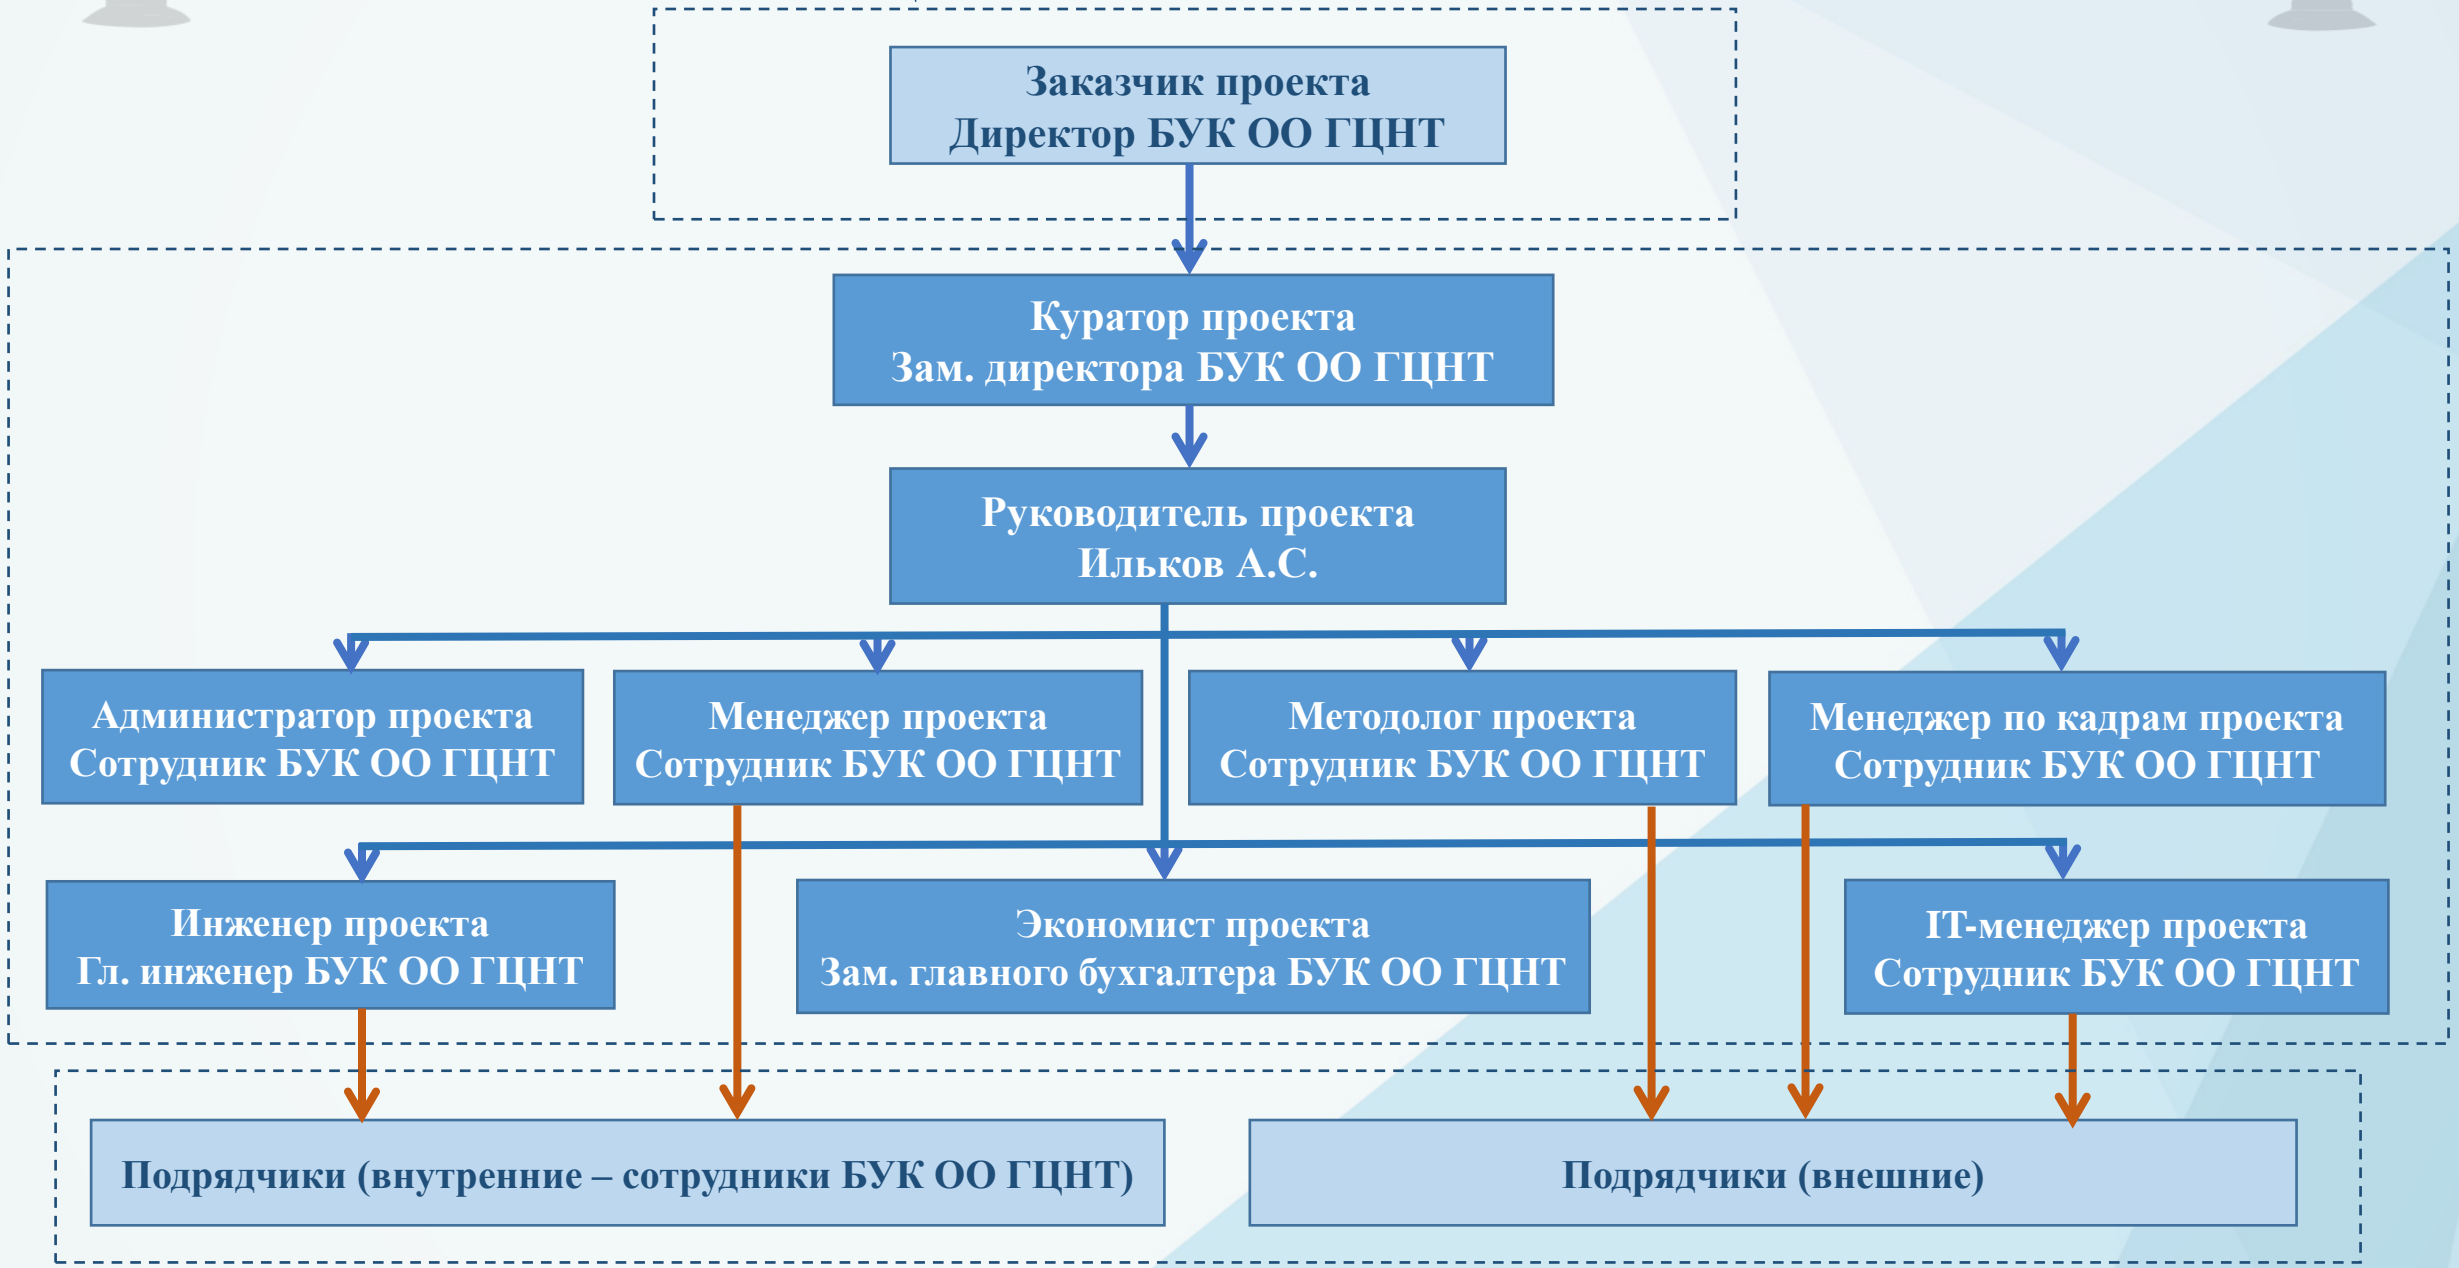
Заказчик проекта
Директор БУК ОО ГЦНТ

Куратор проекта
Зам. директора БУК ОО ГЦНТ

Руководитель проекта
Ильков А.С.

Администратор проекта
Сотрудник БУК ОО ГЦНТ

Менеджер проекта
Сотрудник БУК ОО ГЦНТ

Методолог проекта
Сотрудник БУК ОО ГЦНТ

Менеджер по кадрам проекта
Сотрудник БУК ОО ГЦНТ

Инженер проекта
Гл. инженер БУК ОО ГЦНТ

Экономист проекта
Зам. главного бухгалтера БУК ОО ГЦНТ

IT-менеджер проекта
Сотрудник БУК ОО ГЦНТ

Подрядчики (внутренние – сотрудники БУК ОО ГЦНТ)

Подрядчики (внешние)